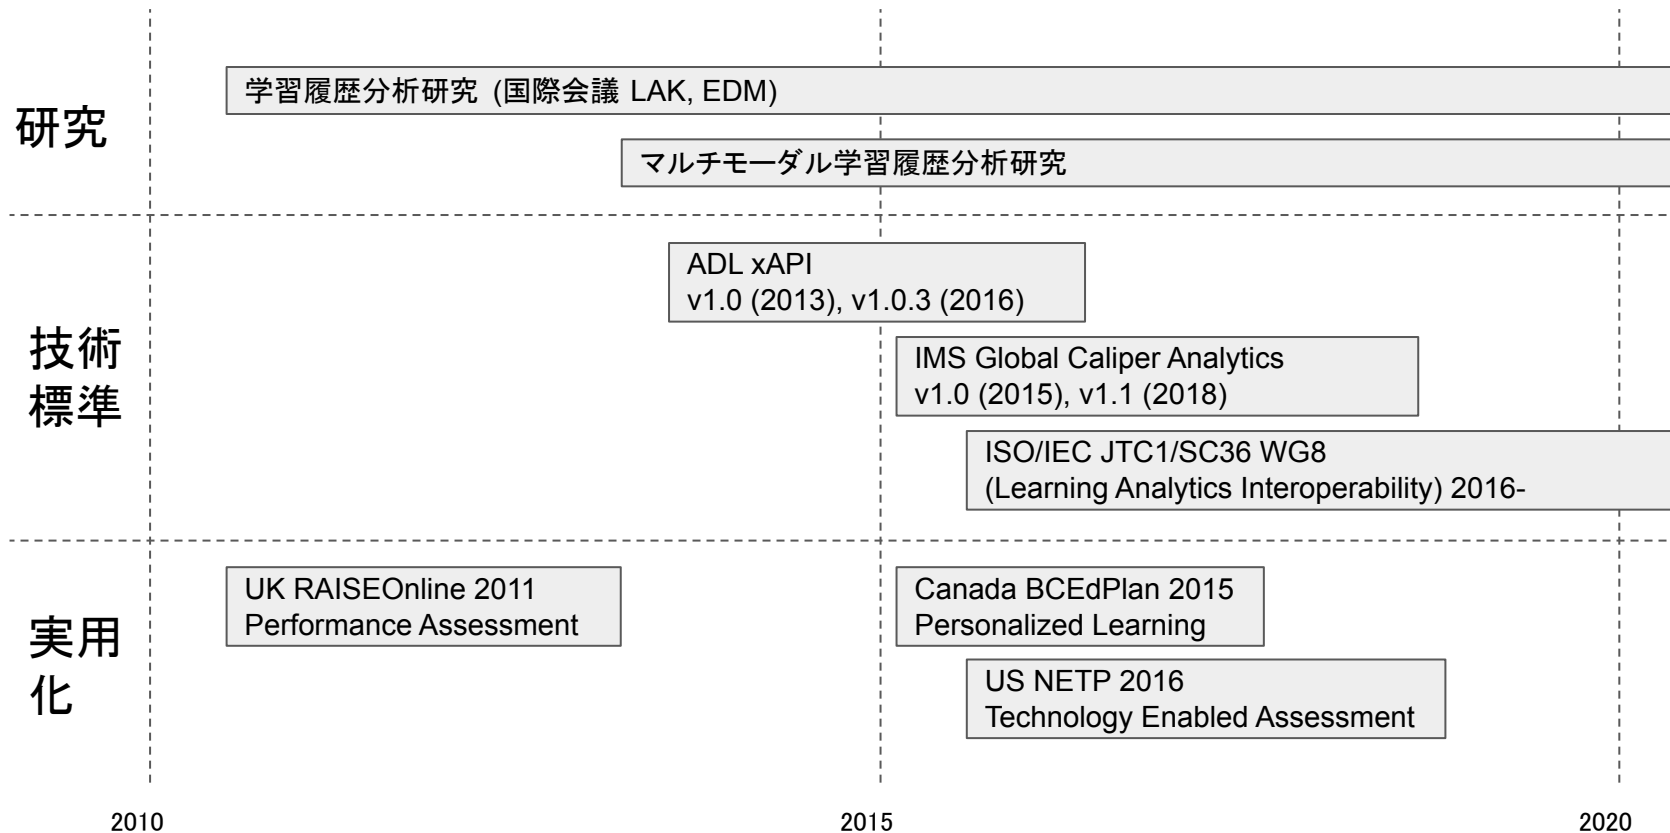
研究

学習履歴分析研究 (国際会議 LAK, EDM)

マルチモーダル学習履歴分析研究

技術標準

ADL xAPI
v1.0 (2013), v1.0.3 (2016)

IMS Global Caliper Analytics
v1.0 (2015), v1.1 (2018)

ISO/IEC JTC1/SC36 WG8
(Learning Analytics Interoperability) 2016-

実用化

UK RAISEOnline 2011
Performance Assessment

Canada BCEdPlan 2015
Personalized Learning

US NETP 2016
Technology Enabled Assessment

2010

2015

2020